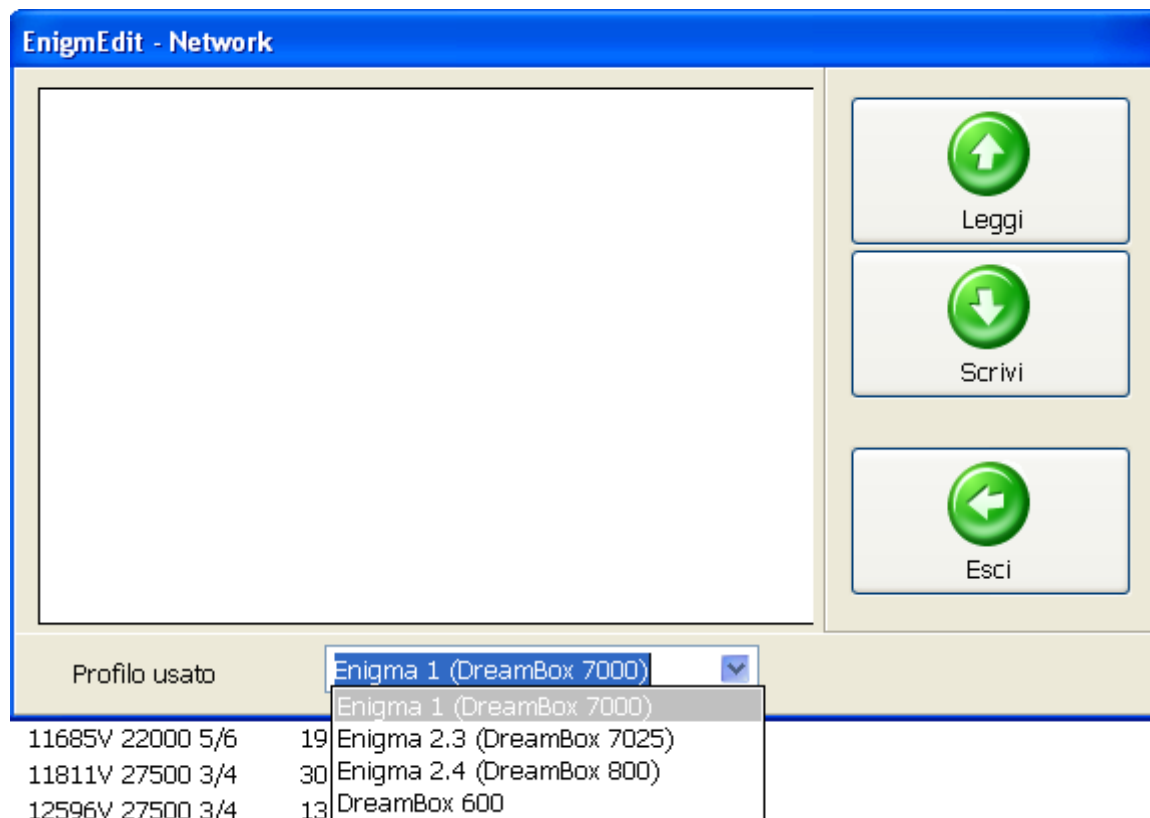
EnigmEdit - Network

Leggi

Scrivi

Esci

Profilo usato

Enigma 1 (DreamBox 7000)

Enigma 1 (DreamBox 7000)
Enigma 2.3 (DreamBox 7025)
Enigma 2.4 (DreamBox 800)
DreamBox 600

11685V 22000 5/6 19
11811V 27500 3/4 30
12596V 27500 3/4 13